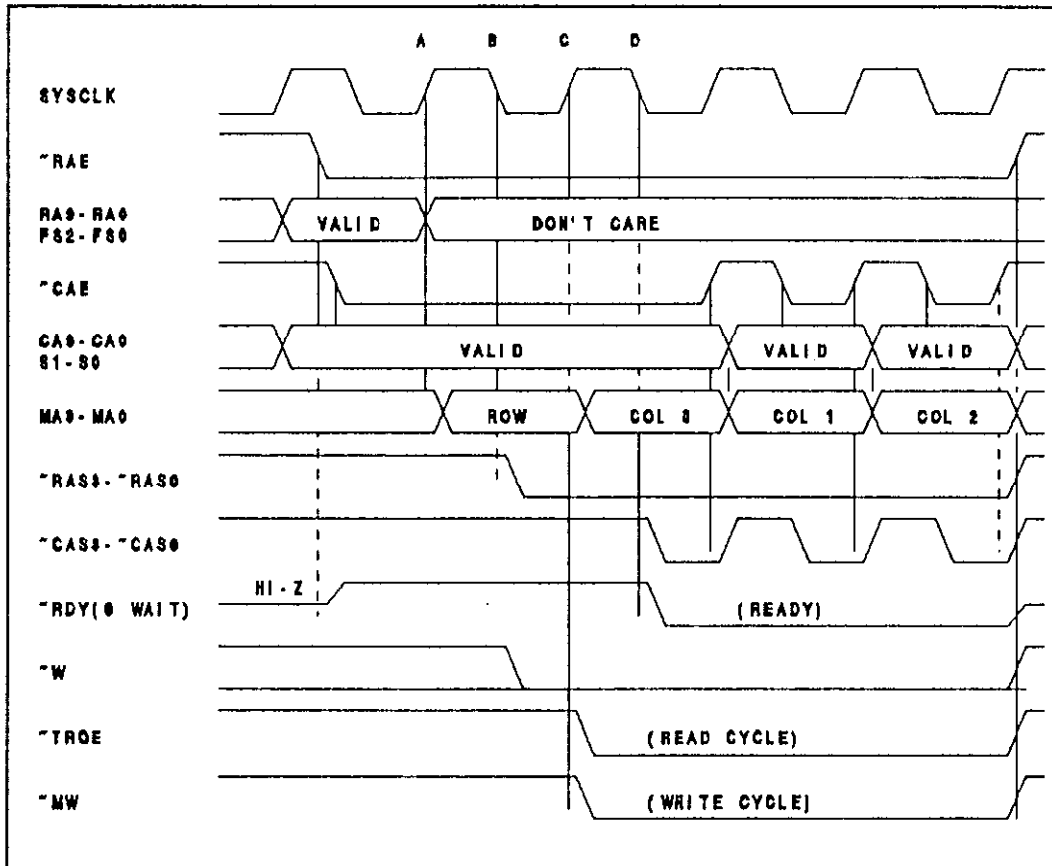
A B C D

SYSCLK

~RAE

RA9-RA0
FS2-FS0

VALID

DON'T CARE

~CAE

CA9-CA0
S1-S0

VALID

VALID

VALID

MA9-MA0

ROW

COL 0

COL 1

COL 2

~RAS3-~RAS0

~CAS3-~CAS0

HI-Z

~RDY(0 WAIT)

(READY)

~W

~TRQE

(READ CYCLE)

~MW

(WRITE CYCLE)